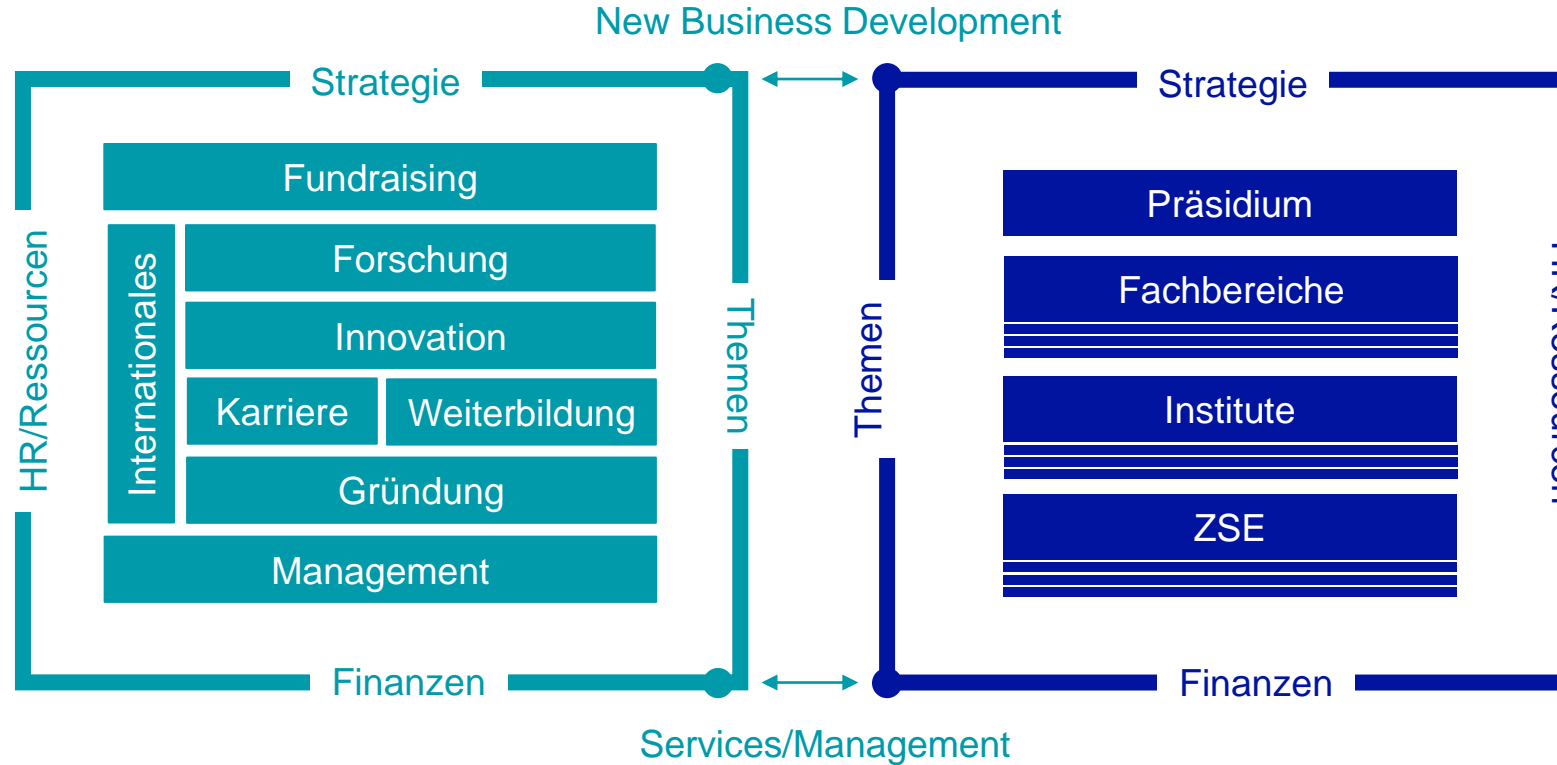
New Business Development

Strategie

HR/Ressourcen

Fundraising

Internationales

Forschung

Innovation

Karriere

Weiterbildung

Gründung

Management

Themen

Finanzen

Strategie

Themen

Präsidium

Fachbereiche

Institute

ZSE

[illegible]

Finanzen

Services/Management